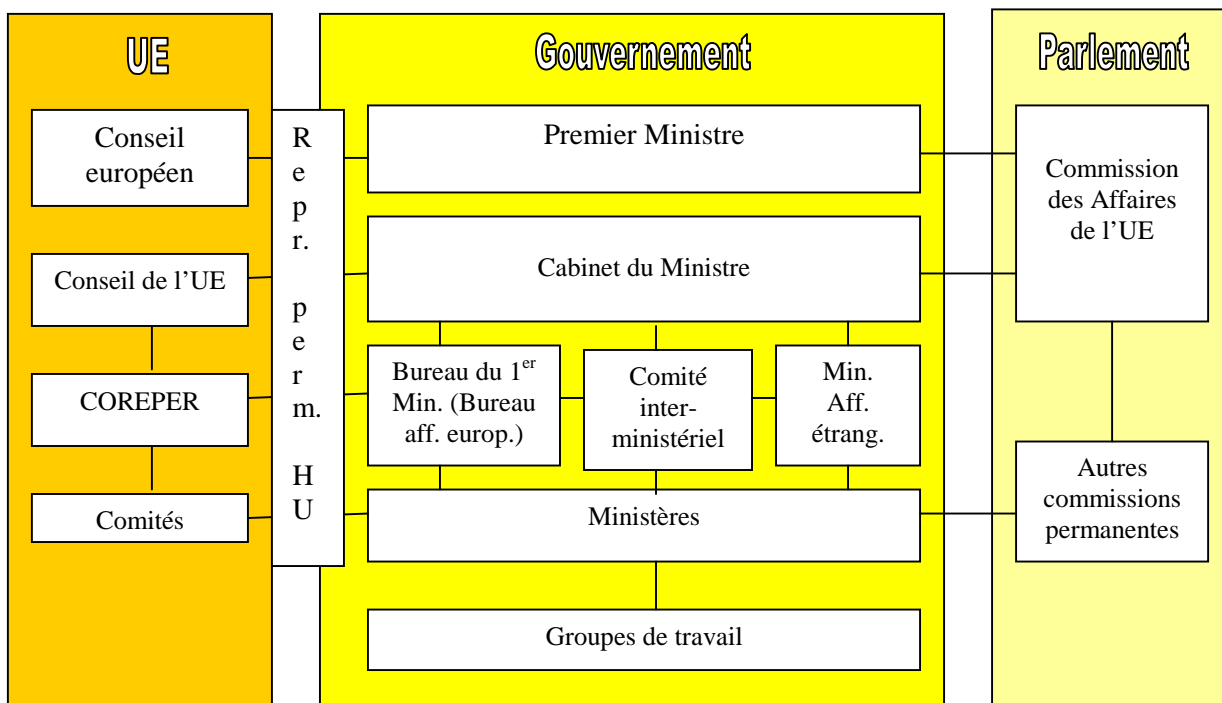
UE

Conseil européen

Conseil de l'UE

COREPER

Comités

R e p r.

p e r m.

H U

Gouvernement

Premier Ministre

Cabinet du Ministre

Bureau du $1^{er}$ Min. (Bureau aff. europ.)

Comité inter-ministériel

Min. Aff. étrang.

Ministères

Groupes de travail

Parlement

Commission des Affaires de l'UE

Autres commissions permanentes